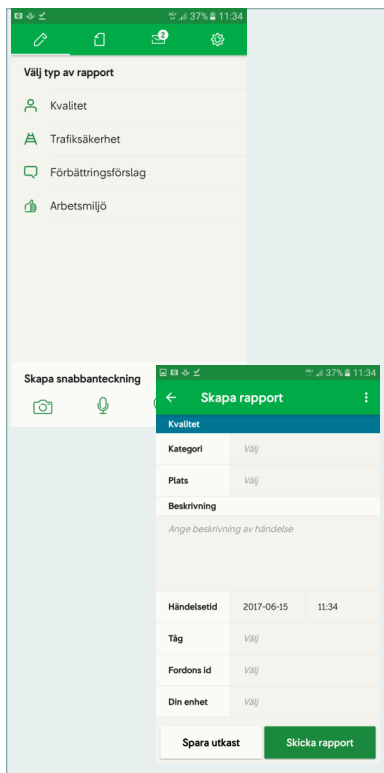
4G 37% 11:34

2

Välj typ av rapport

Kvalitet

Trafiksäkerhet

Förbättringsförslag

Arbetsmiljö

Skapa snabbanteckning

4G 37% 11:34

Skapa rapport

Kvalitet

| | | |
|---|---|---|
| Kategori | Välj | |
| Plats | Välj | |

Beskrivning

Ange beskrivning av händelse

| | | |
|---|---|---|
| Händelsetid | 2017-06-15 | 11:34 |
| Tåg | Välj | |
| Fordons id | Välj | |
| Din enhet | Välj | |

Spara utkast

Skicka rapport